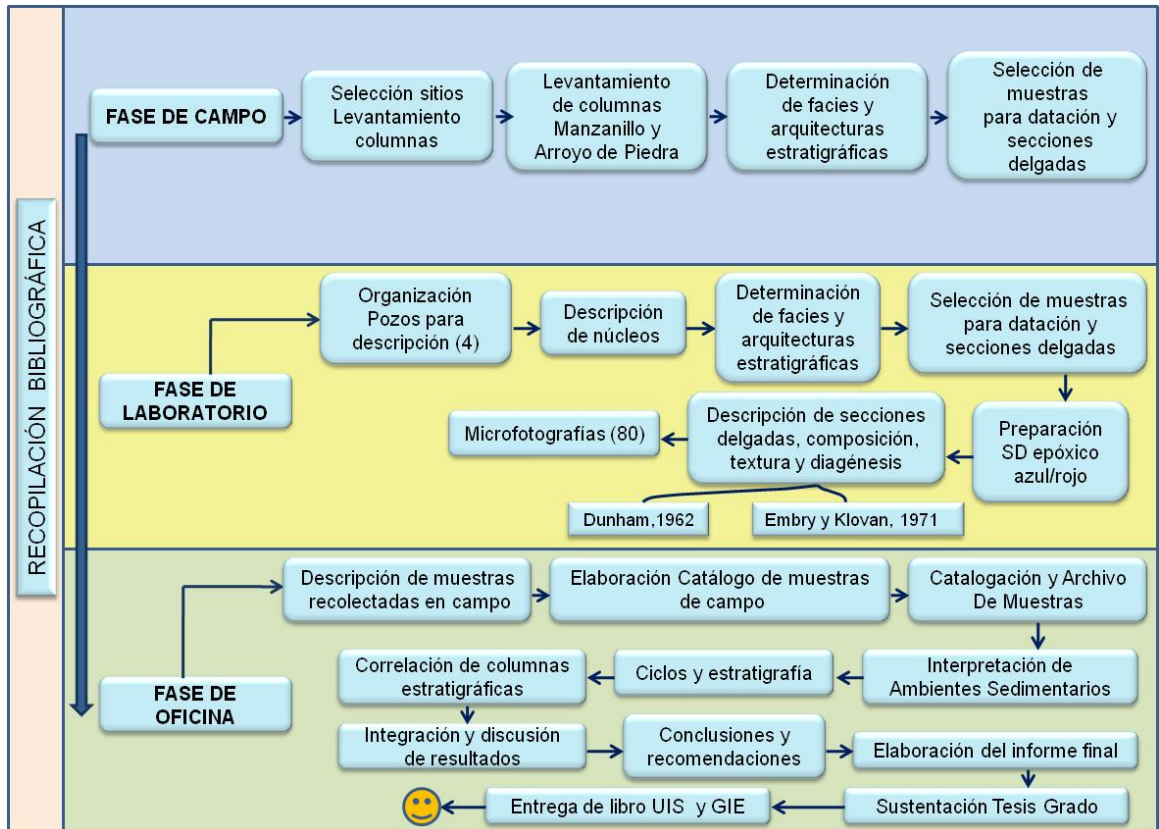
RECOPILACIÓN BIBLIOGRÁFICA

FASE DE CAMPO

Selección sitios Levantamiento columnas

Levantamiento de columnas Manzanillo y Arroyo de Piedra

Determinación de facies y arquitecturas estratigráficas

Selección de muestras para datación y secciones delgadas

FASE DE LABORATORIO

Organización Pozos para descripción (4)

Descripción de núcleos

Determinación de facies y arquitecturas estratigráficas

Selección de muestras para datación y secciones delgadas

Preparación SD epóxico azul/rojo

Descripción de secciones delgadas, composición, textura y diagénesis

Microfotografías (80)

Dunham,1962

Embry y Klovan, 1971

FASE DE OFICINA

Descripción de muestras recolectadas en campo

Elaboración Catálogo de muestras de campo

Catalogación y Archivo De Muestras

Interpretación de Ambientes Sedimentarios

Ciclos y estratigrafía

Correlación de columnas estratigráficas

Integración y discusión de resultados

Conclusiones y recomendaciones

Elaboración del informe final

Sustentación Tesis Grado

Entrega de libro UIS y GIE